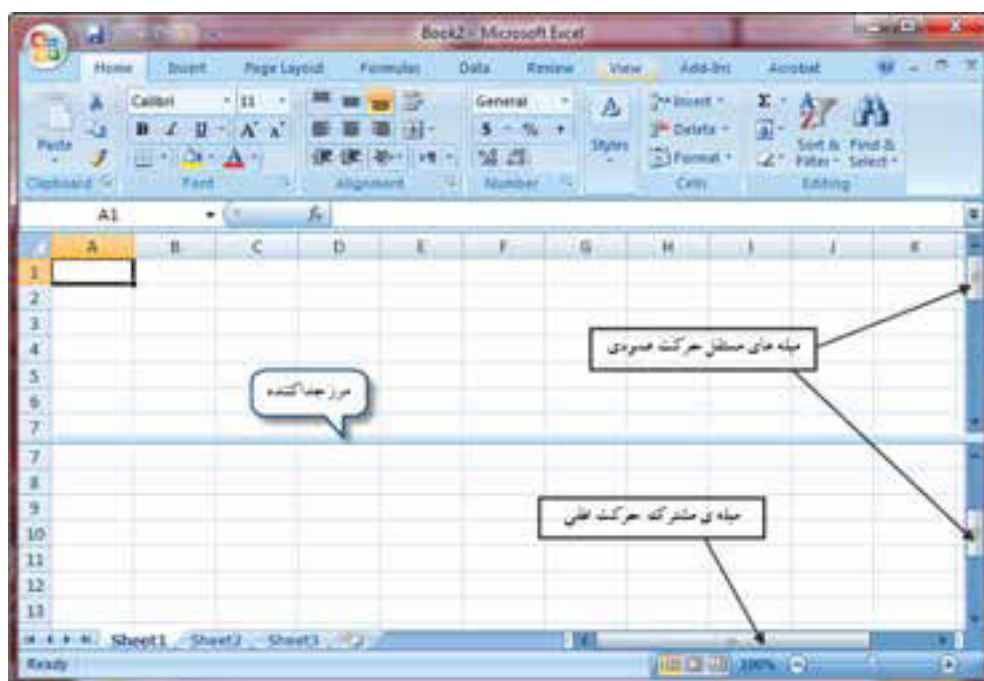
Book2 - Microsoft Excel

Home Insert Page Layout Formulas Data Review View Add-Ins Acrobat

Paste
Clipboard
Calibri 11
B I U A A
Font
Alignment
General
$ % ,
Number
Styles
Insert
Delete
Format
Cells
Σ
Sort & Filter
Find & Select
Editing

A1 $f_x$

| | A | B | C | D | E | F | G | H | I | J | K |
|---|---|---|---|---|---|---|---|---|---|---|---|
| 1 | | | | | | | | | | | |
| 2 | | | | | | | | | | | |
| 3 | | | | | | | | | | | |
| 4 | | | | | | | | | | | |
| 5 | | | | | | | | | | | |
| 6 | | | | | | | | | | | |
| 7 | | | | | | | | | | | |
| 7 | | | | | | | | | | | |
| 8 | | | | | | | | | | | |
| 9 | | | | | | | | | | | |
| 10 | | | | | | | | | | | |
| 11 | | | | | | | | | | | |
| 12 | | | | | | | | | | | |
| 13 | | | | | | | | | | | |

میله های مستقل حرکت عمودی

مرز جداکننده

میله ی مشترک حرکت افقی

Sheet1 Sheet2 Sheet3

Ready
100%